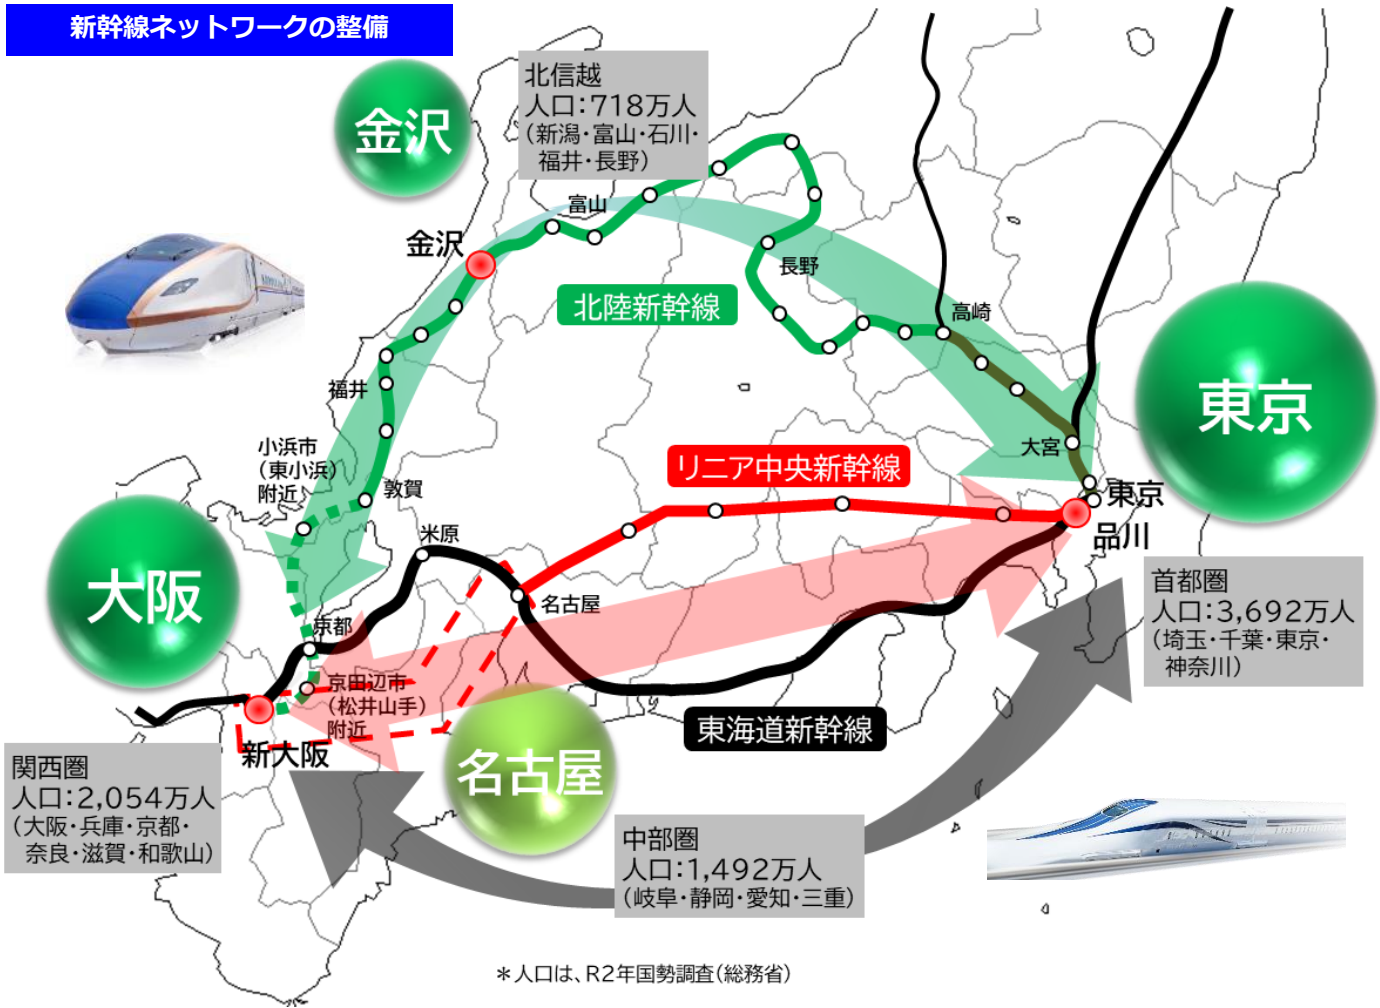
新幹線ネットワークの整備

金沢

北信越
人口:718万人
(新潟・富山・石川・福井・長野)

富山
金沢
長野
北陸新幹線
高崎
福井
小浜市
(東小浜)
附近
敦賀
大宮
東京
リニア中央新幹線
東京
品川
米原
名古屋
京都
京田辺市
(松井山手)
附近
新大阪
東海道新幹線

大阪
名古屋

首都圏
人口:3,692万人
(埼玉・千葉・東京・神奈川)

関西圏
人口:2,054万人
(大阪・兵庫・京都・奈良・滋賀・和歌山)

中部圏
人口:1,492万人
(岐阜・静岡・愛知・三重)

＊人口は、R2年国勢調査(総務省)